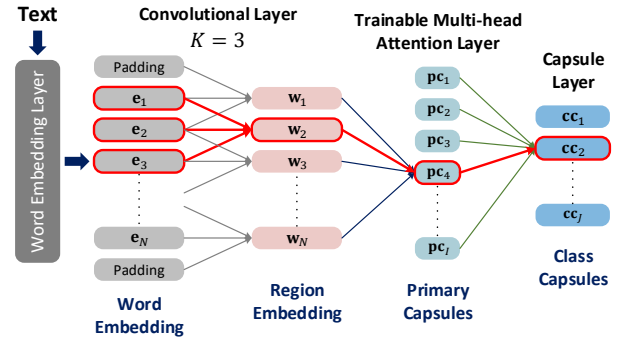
Text

Word Embedding Layer

Convolutional Layer
$K = 3$

Padding
$\mathbf{e}_1$
$\mathbf{e}_2$
$\mathbf{e}_3$
$\mathbf{e}_N$
Padding

Word Embedding

$\mathbf{w}_1$
$\mathbf{w}_2$
$\mathbf{w}_3$
$\mathbf{w}_N$

Region Embedding

Trainable Multi-head Attention Layer

$\mathbf{pc}_1$
$\mathbf{pc}_2$
$\mathbf{pc}_3$
$\mathbf{pc}_4$
$\mathbf{pc}_I$

Primary Capsules

Capsule Layer

$\mathbf{cc}_1$
$\mathbf{cc}_2$
$\mathbf{cc}_J$

Class Capsules